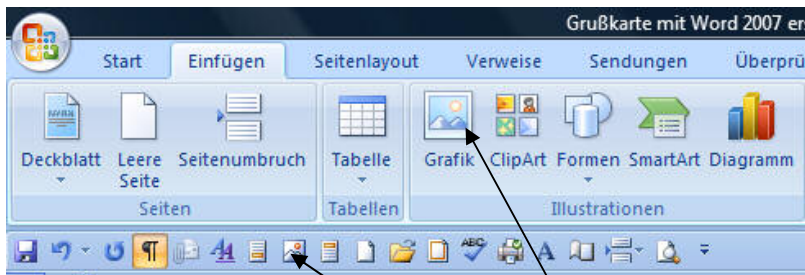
Grußkarte mit Word 2007 er

Start Einfügen Seitenlayout Verweise Sendungen Überprü

Deckblatt Leere Seite Seitenumbruch

Seiten

Tabelle

Tabellen

Grafik ClipArt Formen SmartArt Diagramm

Illustrationen